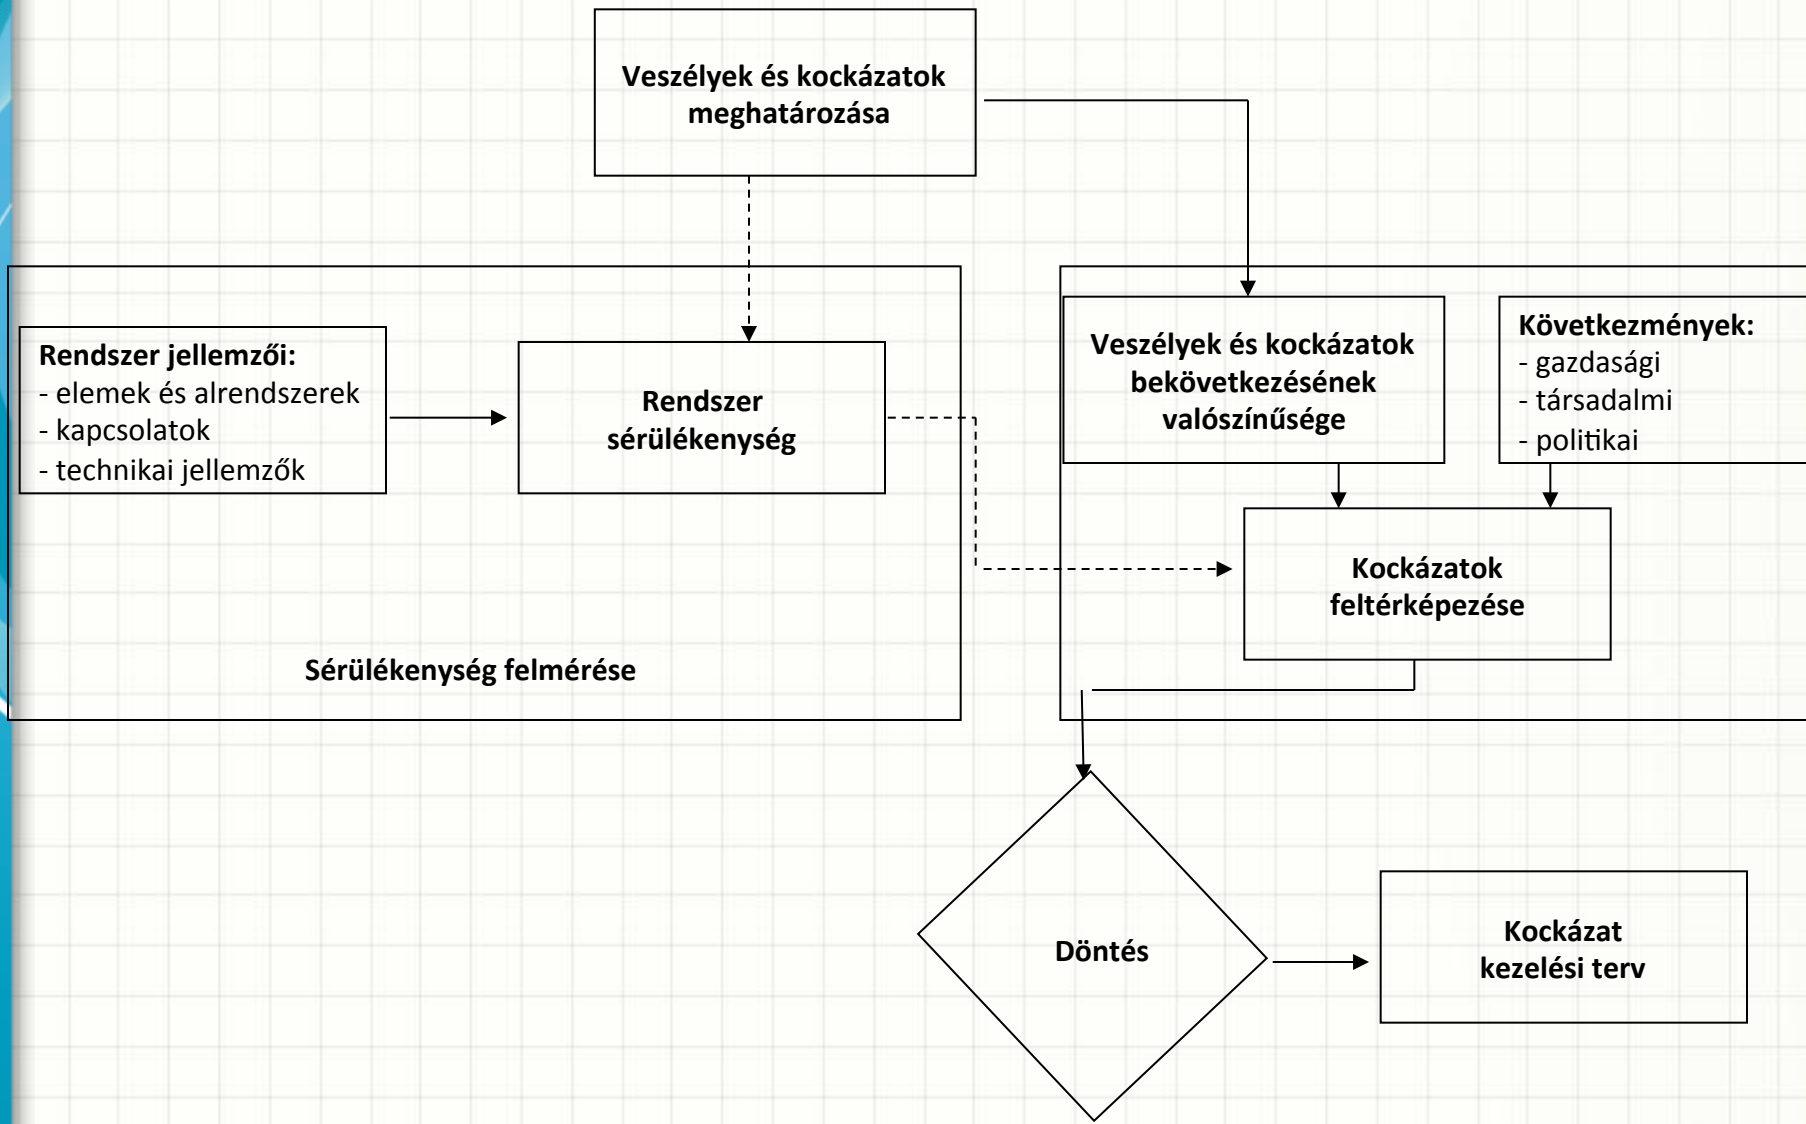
Veszélyek és kockázatok meghatározása

Rendszer jellemzői:
- elemek és alrendszerek
- kapcsolatok
- technikai jellemzők

Rendszer sérülékenység

Sérülékenység felmérése

Veszélyek és kockázatok bekövetkezésének valószínűsége

Következmények:
- gazdasági
- társadalmi
- politikai

Kockázatok feltérképezése

Döntés

Kockázat kezelési terv